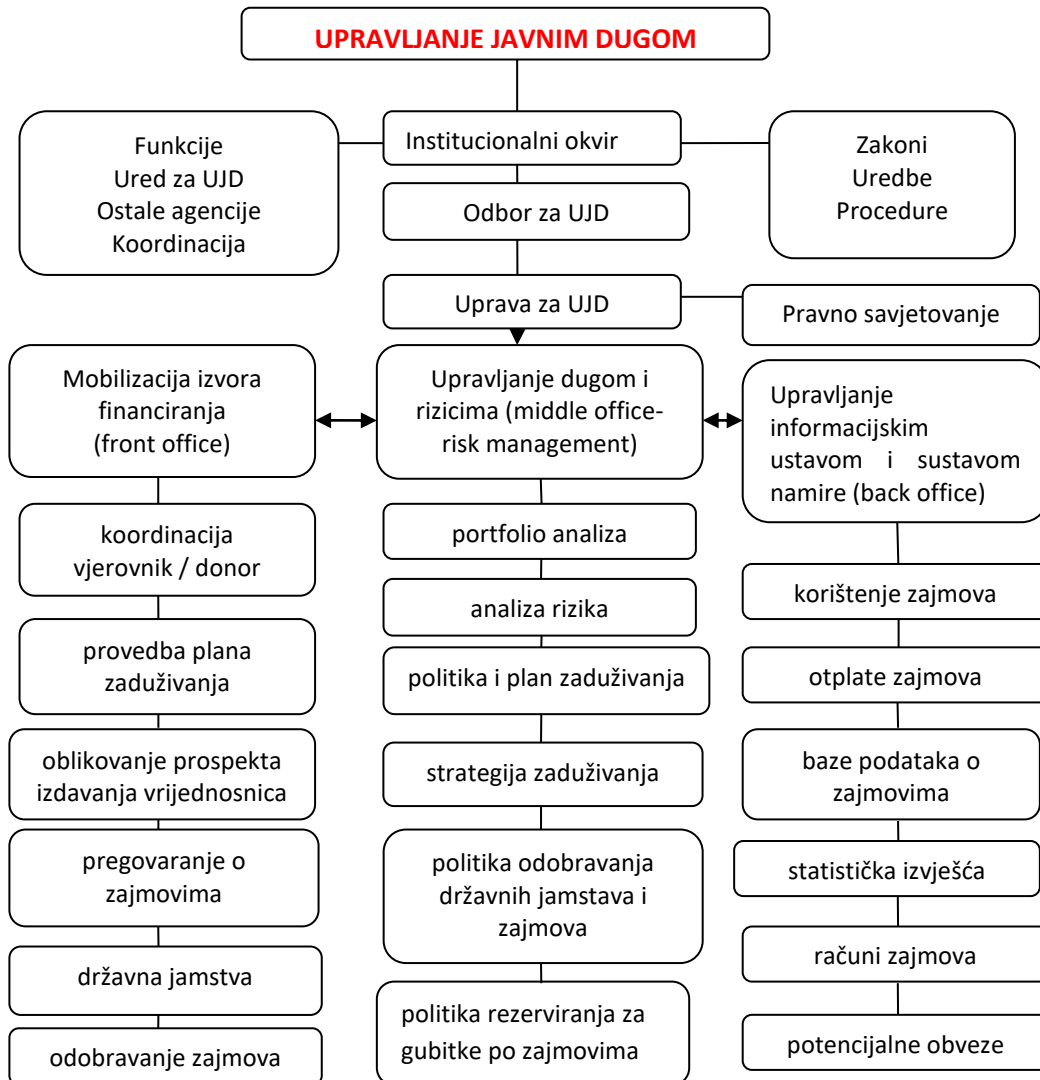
UPRAVLJANJE JAVNIM DUGOM

Funkcije
Ured za UJD
Ostale agencije
Koordinacija

Institucionalni okvir

Zakoni
Uredbe
Procedure

Odbor za UJD

Uprava za UJD

Pravno savjetovanje

Mobilizacija izvora financiranja (front office)

koordinacija vjerovnik / donor

provedba plana zaduživanja

oblikovanje prospekta izdavanja vrijednosnica

pregovaranje o zajmovima

državna jamstva

odobravanje zajmova

Upravljanje dugom i rizicima (middle office-risk management)

portfolio analiza

analiza rizika

politika i plan zaduživanja

strategija zaduživanja

politika odobravanja državnih jamstava i zajmova

politika rezerviranja za gubitke po zajmovima

Upravljanje informacijskim ustavom i sustavom namire (back office)

korištenje zajmova

otplate zajmova

baze podataka o zajmovima

statistička izvješća

računi zajmova

potencijalne obveze